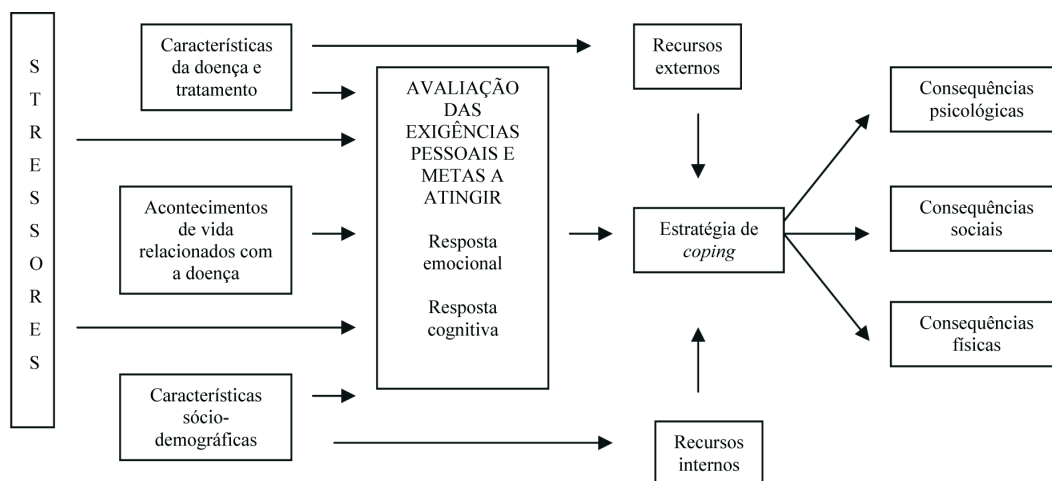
S
T
R
E
S
S
O
R
E
S

Características da doença e tratamento

Acontecimentos de vida relacionados com a doença

Características sócio-demográficas

AVALIAÇÃO DAS EXIGÊNCIAS PESSOAIS E METAS A ATINGIR

Resposta emocional

Resposta cognitiva

Recursos externos

Estratégia de *coping*

Recursos internos

Consequências psicológicas

Consequências sociais

Consequências físicas